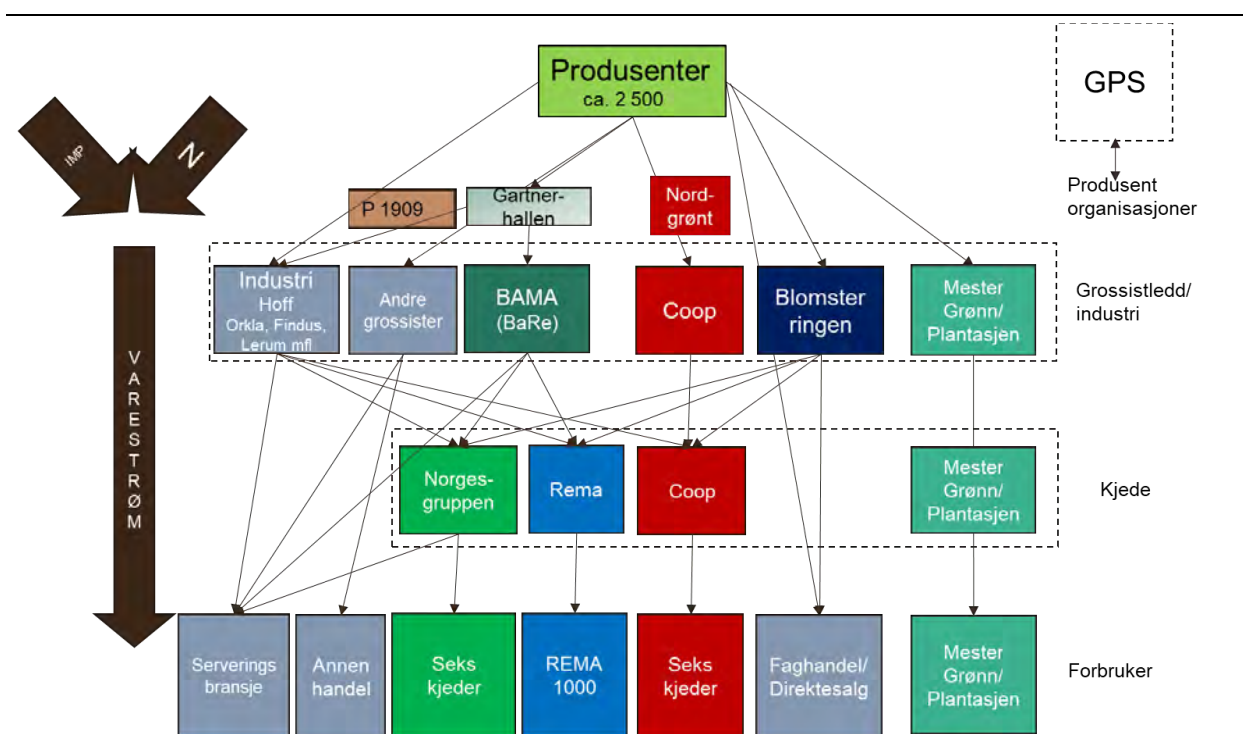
Produsenter
ca. 2 500

GPS

IMP

N

Produsent organisasjoner

P 1909

Gartnerhallen

Nordgrønt

VARESTRØM

Industri
Hoff
Orkla, Findus, Lerum mfl

Andre grossister

BAMA
(BaRe)

Coop

Blomster ringen

Mester Grønn/ Plantasjen

Grossistledd/ industri

Norgesgruppen

Rema

Coop

Mester Grønn/ Plantasjen

Kjede

Serverings bransje

Annen handel

Seks kjeder

REMA 1000

Seks kjeder

Faghandel/ Direktesalg

Mester Grønn/ Plantasjen

Forbruker